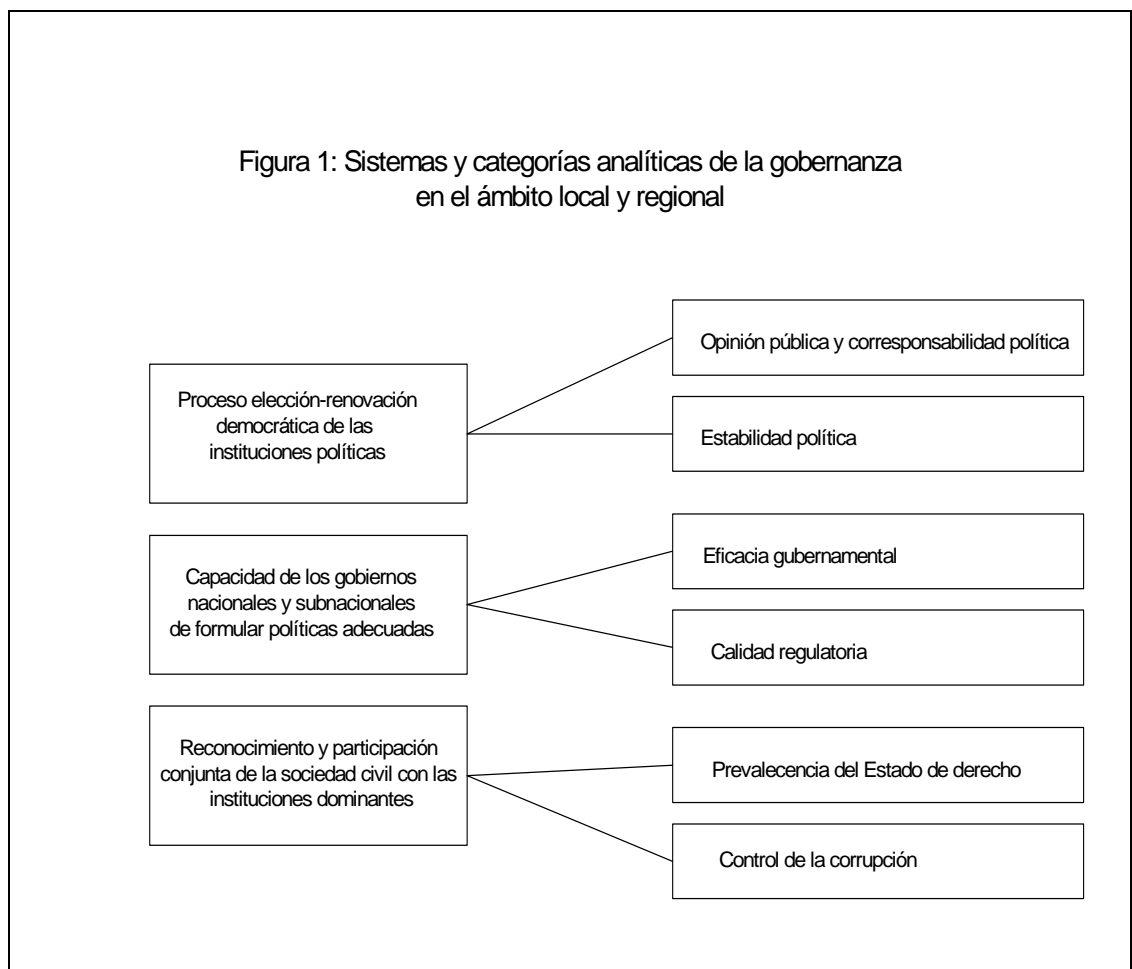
Figura 1: Sistemas y categorías analíticas de la gobernanza en el ámbito local y regional

Proceso elección-renovación democrática de las instituciones políticas

Opinión pública y corresponsabilidad política

Estabilidad política

Capacidad de los gobiernos nacionales y subnacionales de formular políticas adecuadas

Eficacia gubernamental

Calidad regulatoria

Reconocimiento y participación conjunta de la sociedad civil con las instituciones dominantes

Prevalecencia del Estado de derecho

Control de la corrupción